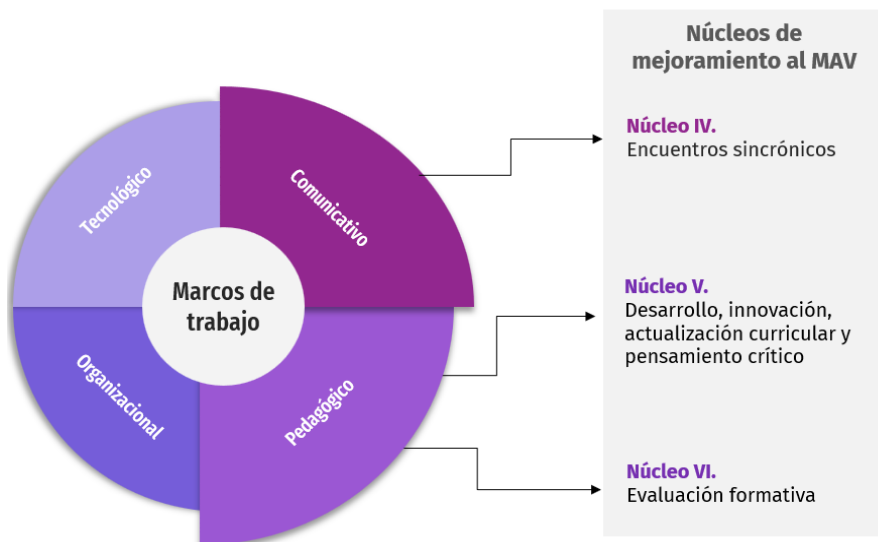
Tecnológico

Comunicativo

Marcos de trabajo

Organizacional

Pedagógico

Núcleos de mejoramiento al MAV

Núcleo IV.
Encuentros sincrónicos

Núcleo V.
Desarrollo, innovación, actualización curricular y pensamiento crítico

Núcleo VI.
Evaluación formativa